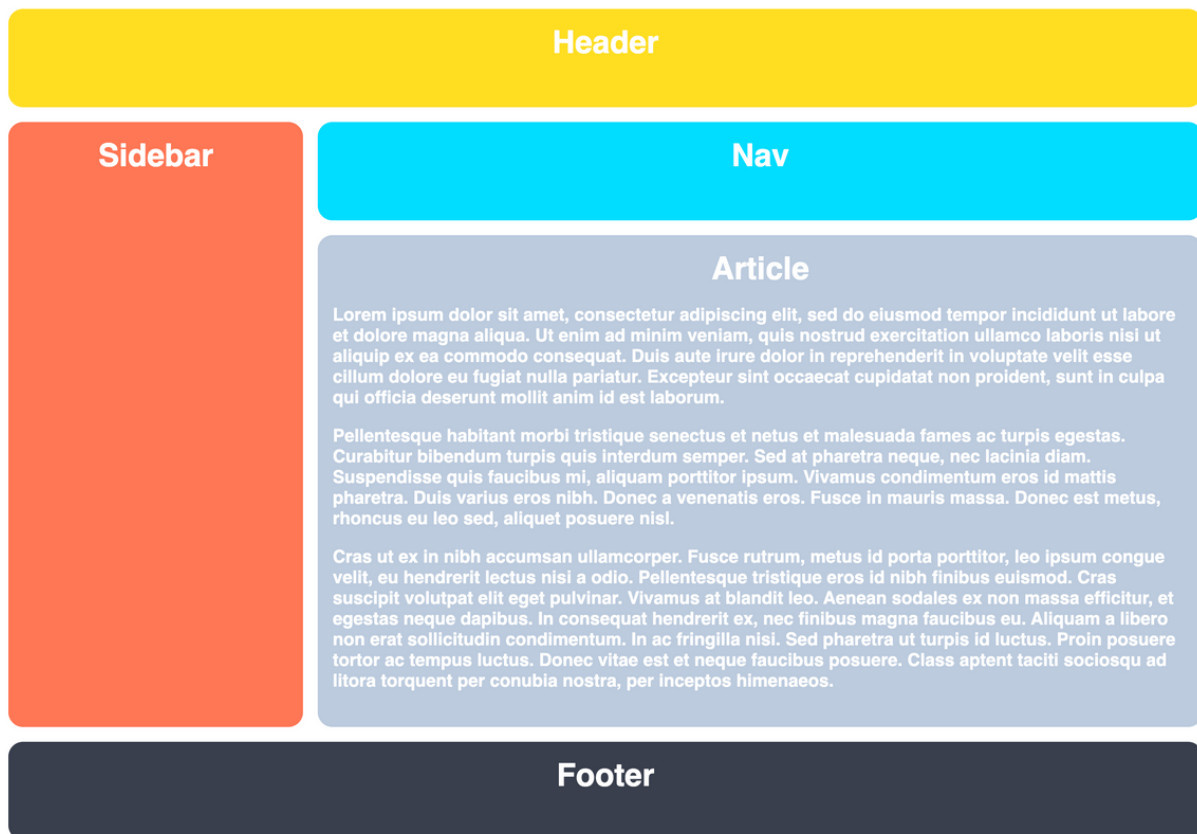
Header

Sidebar

Nav

Article

Lorem ipsum dolor sit amet, consectetur adipiscing elit, sed do eiusmod tempor incididunt ut labore et dolore magna aliqua. Ut enim ad minim veniam, quis nostrud exercitation ullamco laboris nisi ut aliquip ex ea commodo consequat. Duis aute irure dolor in reprehenderit in voluptate velit esse cillum dolore eu fugiat nulla pariatur. Excepteur sint occaecat cupidatat non proident, sunt in culpa qui officia deserunt mollit anim id est laborum.

Pellentesque habitant morbi tristique senectus et netus et malesuada fames ac turpis egestas. Curabitur bibendum turpis quis interdum semper. Sed at pharetra neque, nec lacinia diam. Suspendisse quis faucibus mi, aliquam porttitor ipsum. Vivamus condimentum eros id mattis pharetra. Duis varius eros nibh. Donec a venenatis eros. Fusce in mauris massa. Donec est metus, rhoncus eu leo sed, aliquet posuere nisl.

Cras ut ex in nibh accumsan ullamcorper. Fusce rutrum, metus id porta porttitor, leo ipsum congue velit, eu hendrerit lectus nisi a odio. Pellentesque tristique eros id nibh finibus euismod. Cras suscipit volutpat elit eget pulvinar. Vivamus at blandit leo. Aenean sodales ex non massa efficitur, et egestas neque dapibus. In consequat hendrerit ex, nec finibus magna faucibus eu. Aliquam a libero non erat sollicitudin condimentum. In ac fringilla nisi. Sed pharetra ut turpis id luctus. Proin posuere tortor ac tempus luctus. Donec vitae est et neque faucibus posuere. Class aptent taciti sociosqu ad litora torquent per conubia nostra, per inceptos himenaeos.

Footer